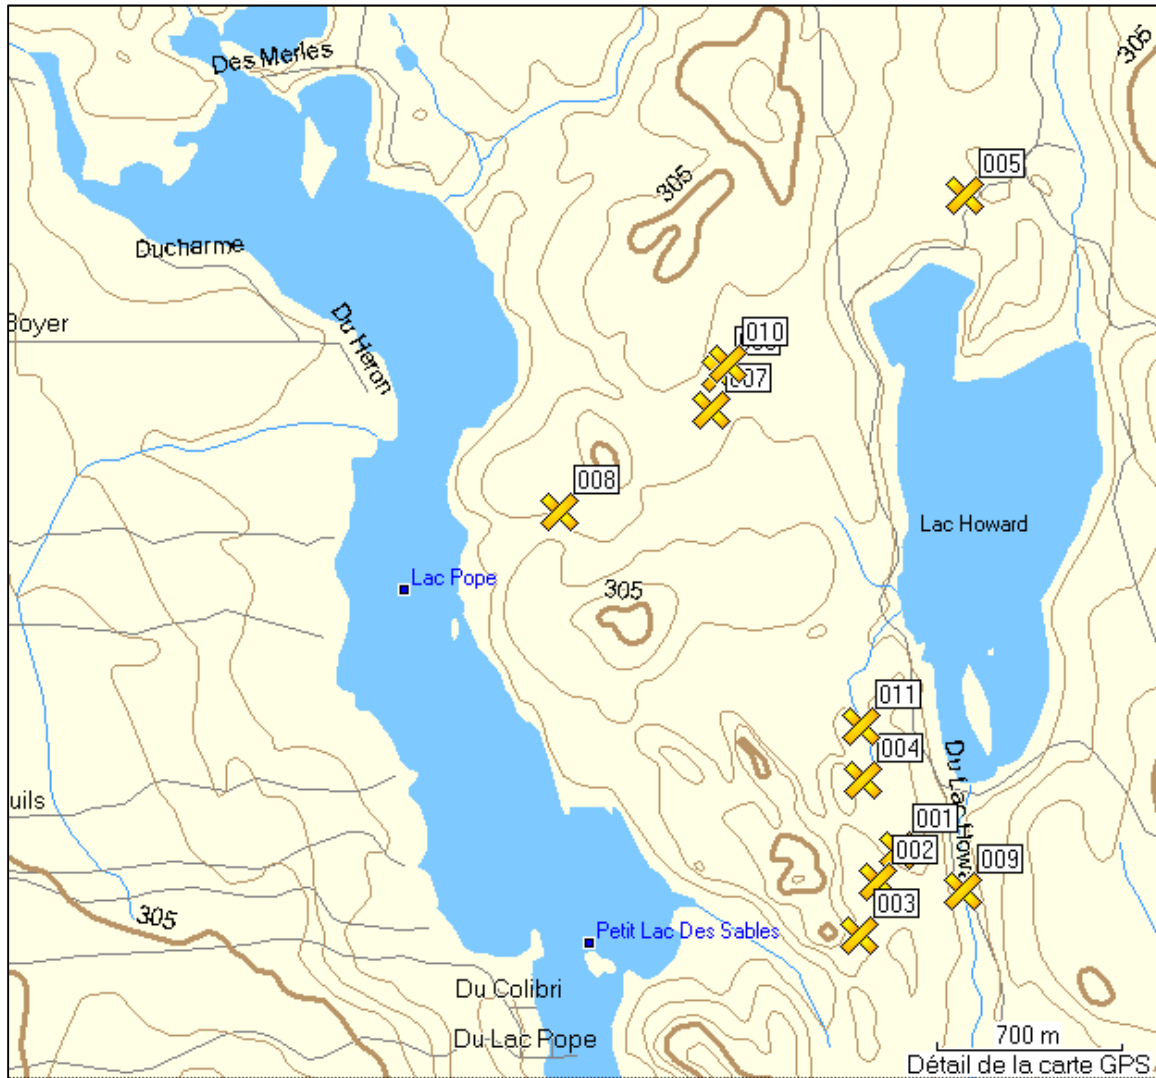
Des Merles

305

305

005

Ducharme

Boyer

Du Heron

010

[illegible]07

008

Lac Howard

Lac Pope

305

011

004

Du Lac Howa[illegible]

uils

001

002

009

003

305

Petit Lac Des Sables

Du Colibri

Du Lac Pope

700 m

Détail de la carte GPS